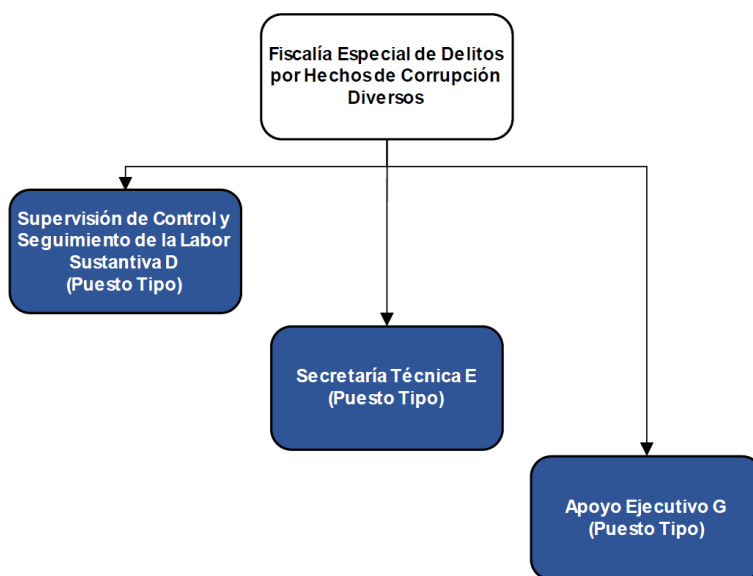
Fiscalía Especial de Delitos por Hechos de Corrupción Diversos

Supervisión de Control y Seguimiento de la Labor Sustantiva D (Puesto Tipo)

Secretaría Técnica E (Puesto Tipo)

Apoyo Ejecutivo G (Puesto Tipo)